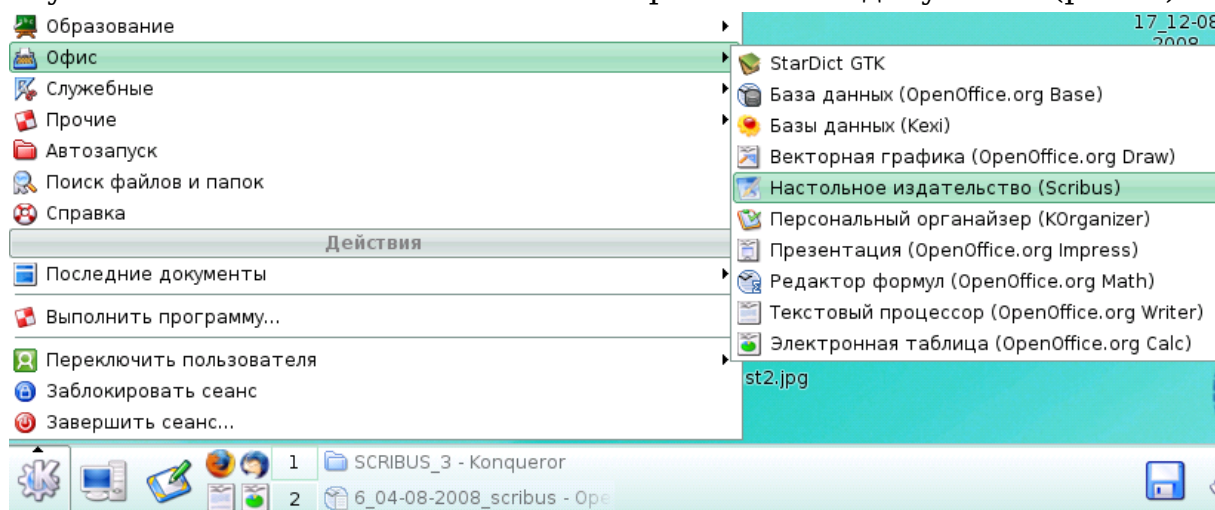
Образование
Офис
Служебные
Прочие
Автозапуск
Поиск файлов и папок
Справка
Действия
Последние документы
Выполнить программу...
Переключить пользователя
Заблокировать сеанс
Завершить сеанс...

StarDict GTK
База данных (OpenOffice.org Base)
Базы данных (Kexi)
Векторная графика (OpenOffice.org Draw)
Настольное издательство (Scribus)
Персональный органайзер (KOrganizer)
Презентация (OpenOffice.org Impress)
Редактор формул (OpenOffice.org Math)
Текстовый процессор (OpenOffice.org Writer)
Электронная таблица (OpenOffice.org Calc)

17_12-08
2008
st2.jpg

1 SCRIBUS_3 - Konqueror
2 6_04-08-2008_scribus - Ope